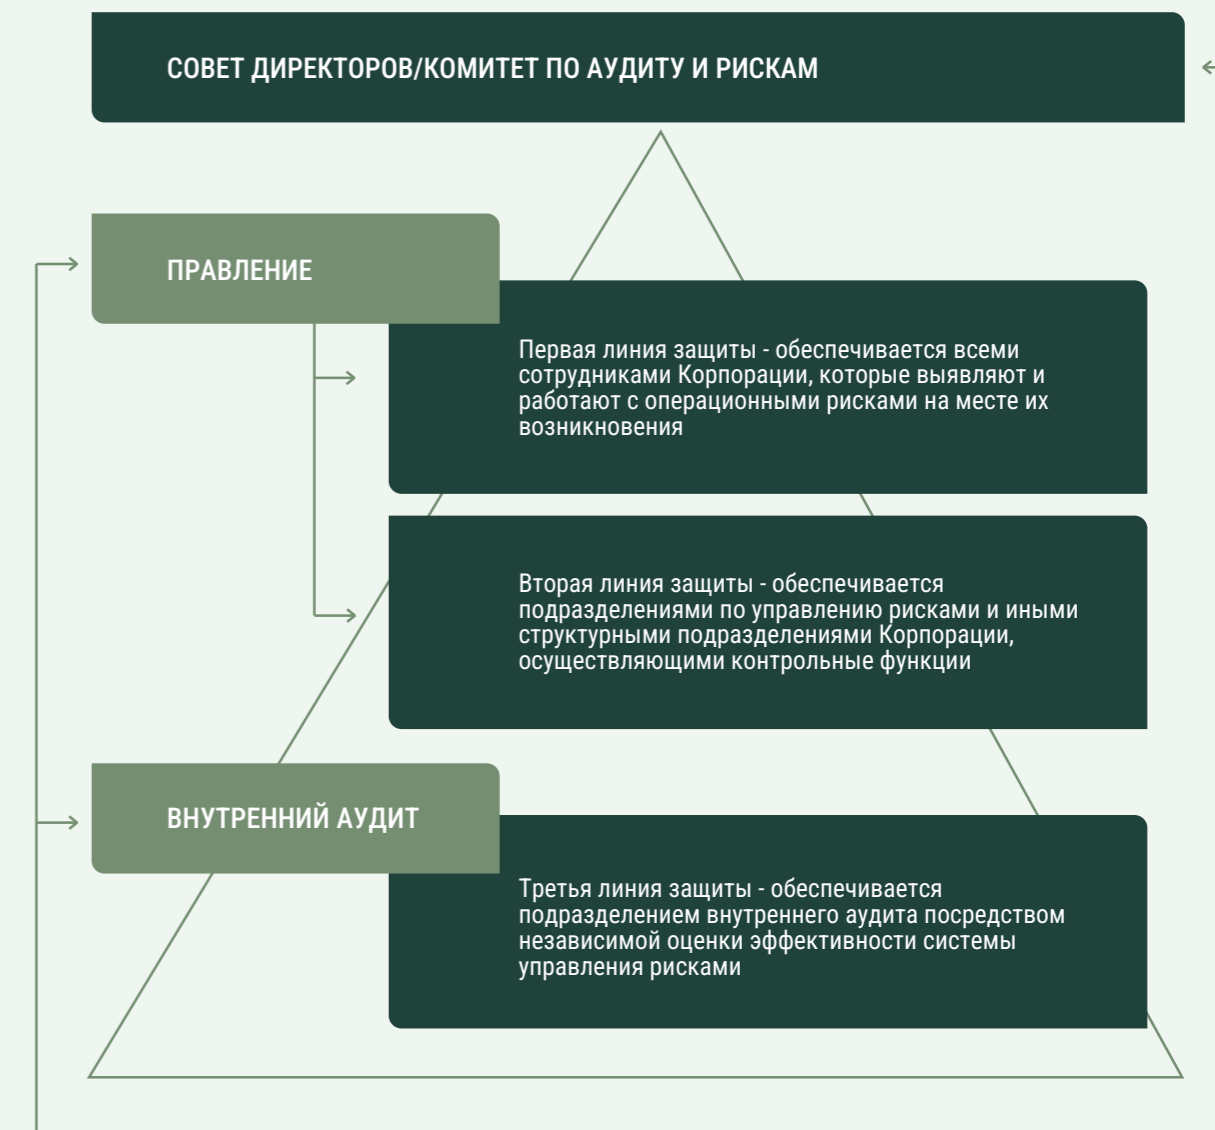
СОВЕТ ДИРЕКТОРОВ/КОМИТЕТ ПО АУДИТУ И РИСКАМ

ПРАВЛЕНИЕ

Первая линия защиты - обеспечивается всеми сотрудниками Корпорации, которые выявляют и работают с операционными рисками на месте их возникновения

Вторая линия защиты - обеспечивается подразделениями по управлению рисками и иными структурными подразделениями Корпорации, осуществляющими контрольные функции

ВНУТРЕННИЙ АУДИТ

Третья линия защиты - обеспечивается подразделением внутреннего аудита посредством независимой оценки эффективности системы управления рисками